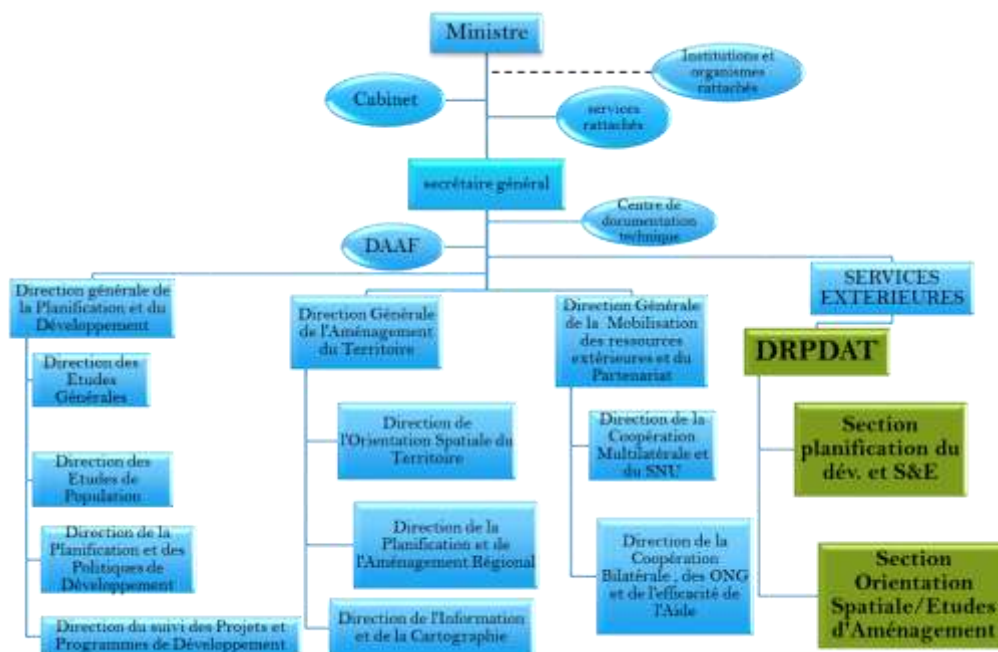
Ministre

Institutions et organismes rattachés

Cabinet

services rattachés

secrétaire général

Centre de documentation technique

DAAF

Direction générale de la Planification et du Développement

Direction des Etudes Générales

Direction des Etudes de Population

Direction de la Planification et des Politiques de Développement

Direction du suivi des Projets et Programmes de Développement

Direction Générale de l'Aménagement du Territoire

Direction de l'Orientation Spatiale du Territoire

Direction de la Planification et de l'Aménagement Régional

Direction de l'Information et de la Cartographie

Direction Générale de la Mobilisation des ressources extérieures et du Partenariat

Direction de la Coopération Multilatérale et du SNU

Direction de la Coopération Bilatérale, des ONG et de l'efficacité de l'Aide

SERVICES EXTERIEURES

DRPDAT

Section planification du dév. et S&E

Section Orientation Spatiale/Etudes d'Aménagement